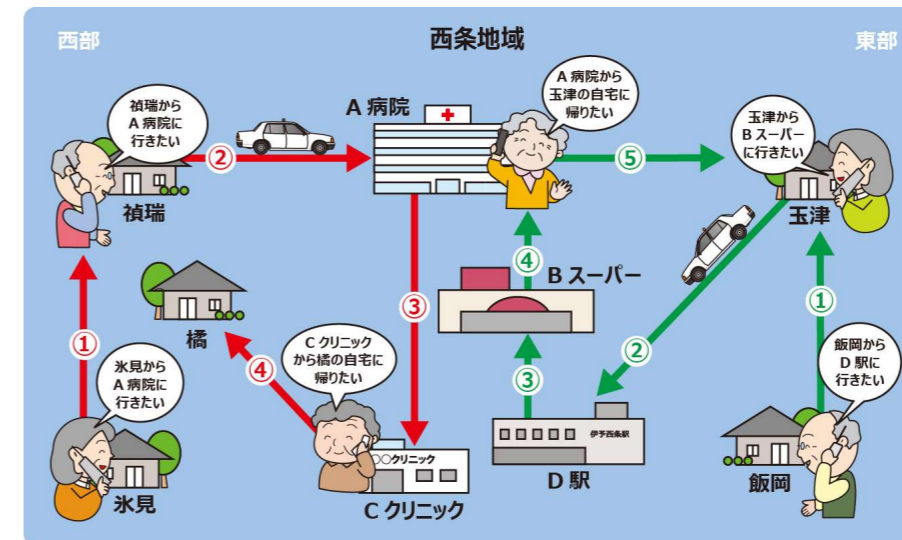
西部

西条地域

東部

禎瑞から A 病院に 行きたい

A 病院

A 病院から 玉津の自宅に 帰りたい

玉津から B スーパー に行きたい

②

⑤

禎瑞

玉津

B スーパー

④

③

②

①

橘

C クリニック から橘の自宅に 帰りたい

④

①

③

氷見から A 病院に 行きたい

飯岡から D 駅に 行きたい

〇〇クリニック

伊予西条駅

D 駅

氷見

C クリニック

飯岡